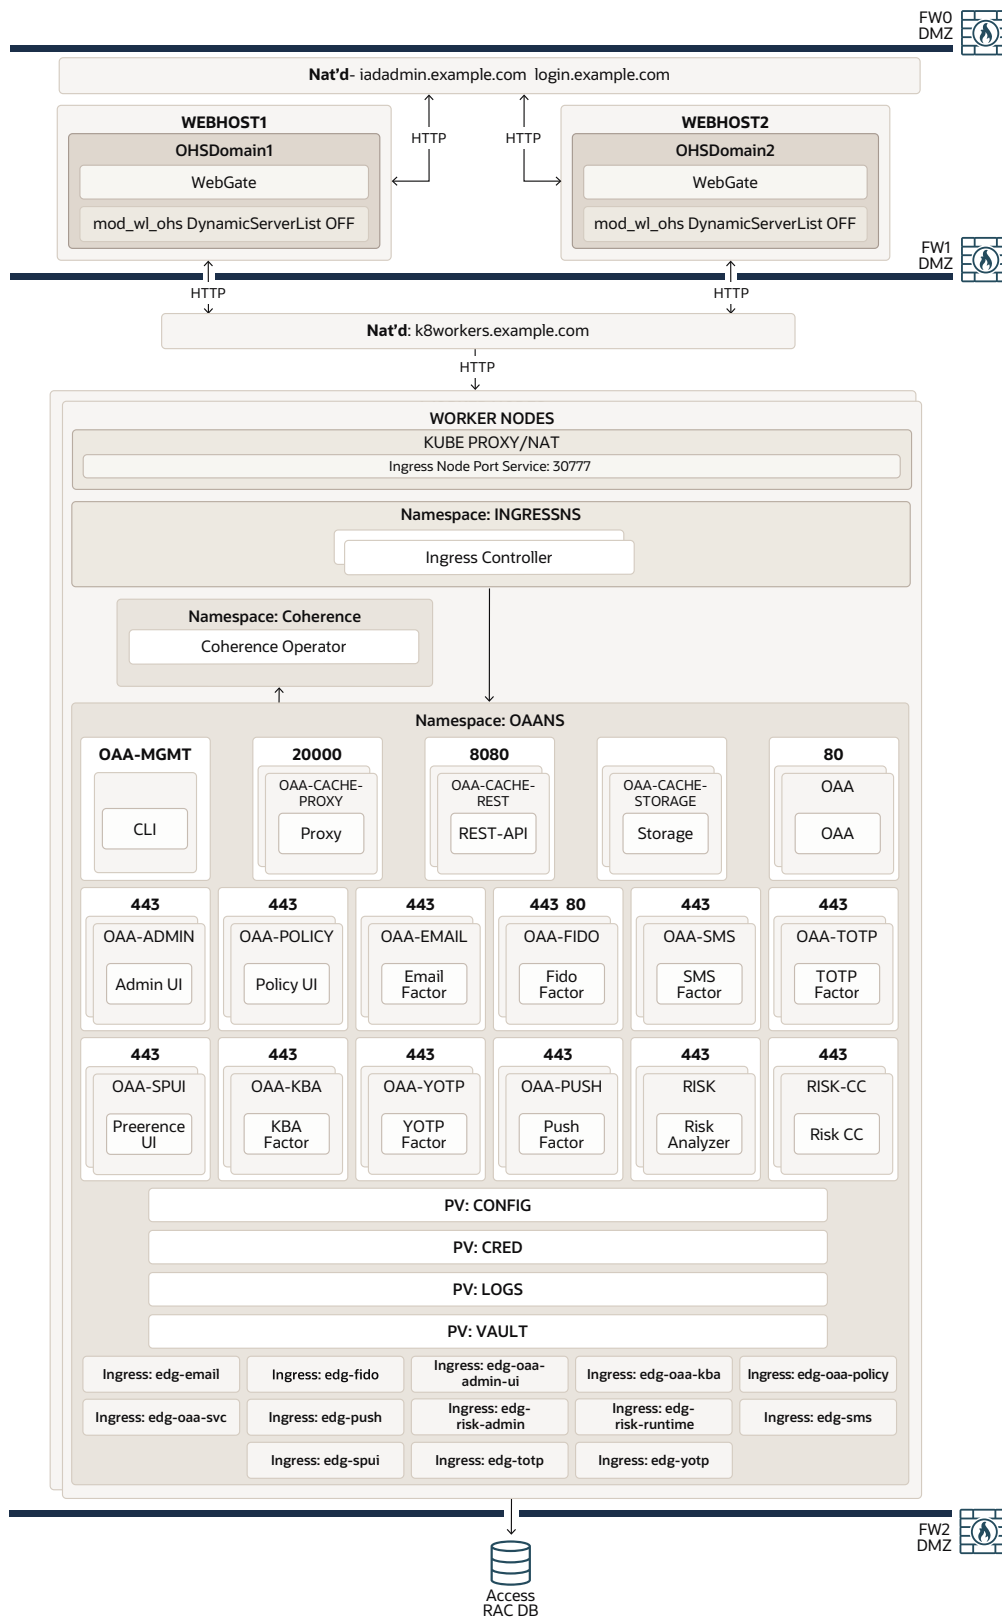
FW0
DMZ

Nat'd- iadadmin.example.com login.example.com

HTTP
HTTP

WEBHOST1
OHSDomain1
WebGate
mod_wl_ohs DynamicServerList OFF

WEBHOST2
OHSDomain2
WebGate
mod_wl_ohs DynamicServerList OFF

FW1
DMZ

HTTP
HTTP

Nat'd: k8workers.example.com

HTTP

WORKER NODES
KUBE PROXY/NAT
Ingress Node Port Service: 30777

Namespace: INGRESSNS
Ingress Controller

Namespace: Coherence
Coherence Operator

Namespace: OAANS

OAA-MGMT
CLI

20000
OAA-CACHE-PROXY
Proxy

8080
OAA-CACHE-REST
REST-API

OAA-CACHE-STORAGE
Storage

80
OAA
OAA

443
OAA-ADMIN
Admin UI

443
OAA-POLICY
Policy UI

443
OAA-EMAIL
Email Factor

443 80
OAA-FIDO
Fido Factor

443
OAA-SMS
SMS Factor

443
OAA-TOTP
TOTP Factor

443
OAA-SPUI
Preerence UI

443
OAA-KBA
KBA Factor

443
OAA-YOTP
YOTP Factor

443
OAA-PUSH
Push Factor

443
RISK
Risk Analyzer

443
RISK-CC
Risk CC

PV: CONFIG
PV: CRED
PV: LOGS
PV: VAULT

Ingress: edg-email
Ingress: edg-fido
Ingress: edg-oaa-admin-ui
Ingress: edg-oaa-kba
Ingress: edg-oaa-policy
Ingress: edg-oaa-svc
Ingress: edg-push
Ingress: edg-risk-admin
Ingress: edg-risk-runtime
Ingress: edg-sms
Ingress: edg-spui
Ingress: edg-totp
Ingress: edg-yotp

FW2
DMZ

Access
RAC DB